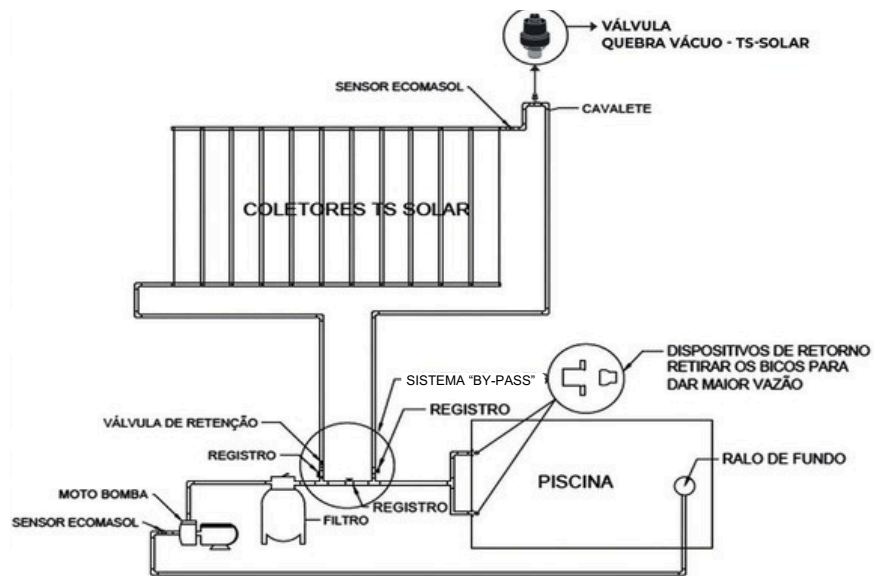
VÁLVULA
QUEBRA VÁCUO - TS-SOLAR

SENSOR ECOMASOL

CAVALETE

COLETORES TS SOLAR

DISPOSITIVOS DE RETORNO
RETIRAR OS BICOS PARA
DAR MAIOR VAZÃO

SISTEMA "BY-PASS"

REGISTRO

VÁLVULA DE RETENÇÃO

REGISTRO

PISCINA

RALO DE FUNDO

MOTO BOMBA

SENSOR ECOMASOL

REGISTRO

FILTRO